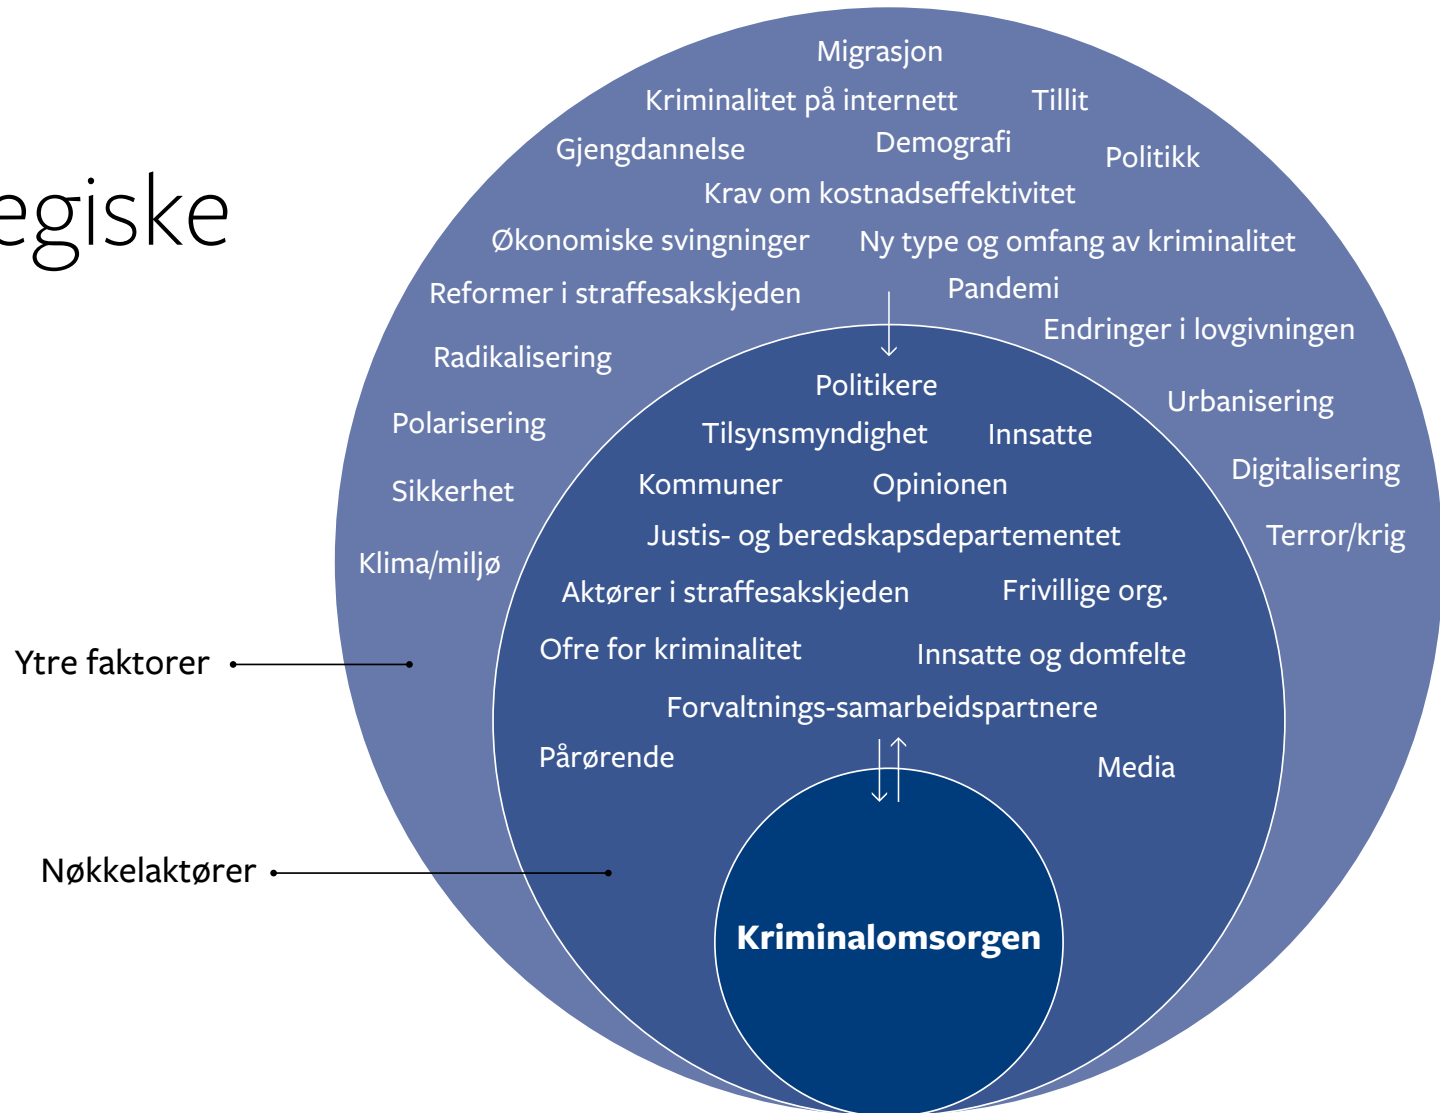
egiske

Migrasjon
Kriminalitet på internett
Tillit
Gjengdannelse
Demografi
Politikk
Krav om kostnadseffektivitet
Økonomiske svingninger
Ny type og omfang av kriminalitet
Reformer i straffesakskjeden
Pandemi
Endringer i lovgivningen
Radikalisering
Urbanisering
Polarisering
Digitalisering
Sikkerhet
Terror/krig
Klima/miljø

Politikere
Tilsynsmyndighet
Innsatte
Kommuner
Opinionen
Justis- og beredskapsdepartementet
Aktører i straffesakskjeden
Frivillige org.
Ofre for kriminalitet
Innsatte og domfelte
Forvaltnings-samarbeidspartnere
Pårørende
Media

Kriminalomsorgen

Ytre faktorer
Nøkkelaktører